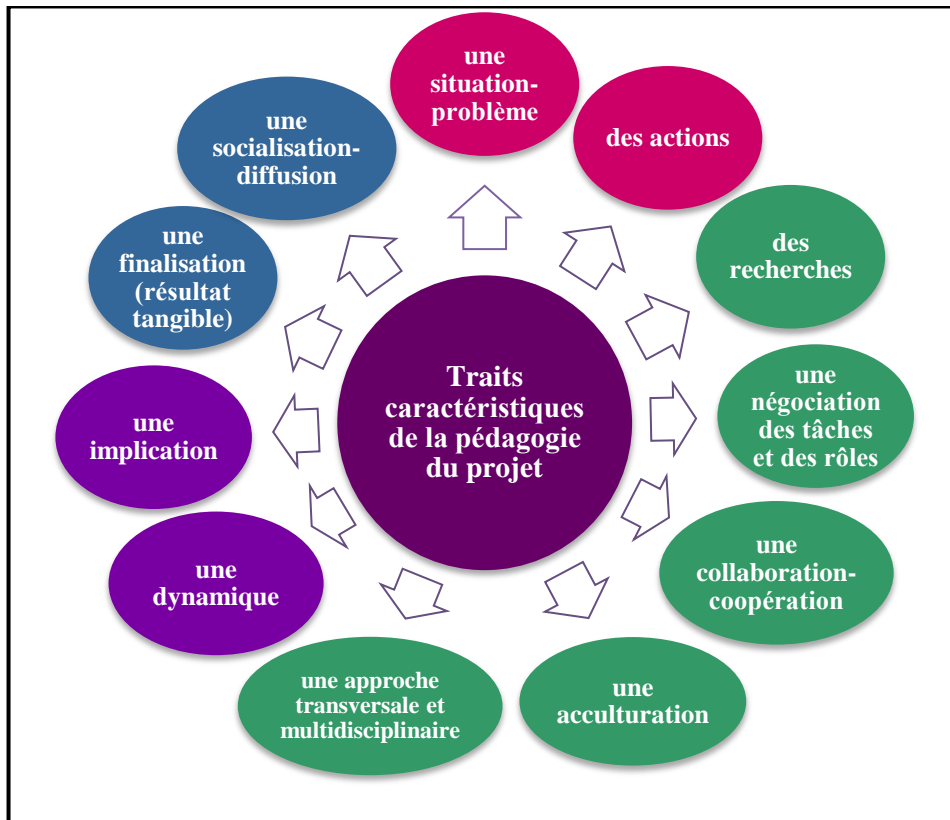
Traits caractéristiques de la pédagogie du projet

une situation-problème

des actions

des recherches

une négociation des tâches et des rôles

une collaboration-coopération

une acculturation

une approche transversale et multidisciplinaire

une dynamique

une implication

une finalisation (résultat tangible)

une socialisation-diffusion